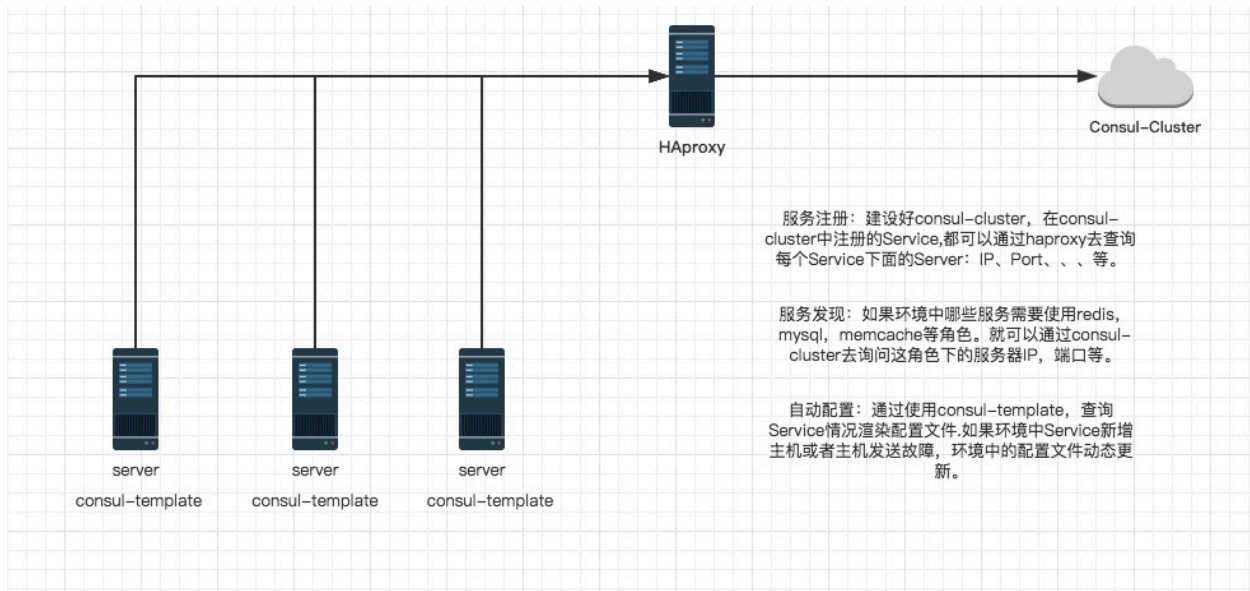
HAproxy

Consul-Cluster

服务注册：建设好consul-cluster，在consul-cluster中注册的Service,都可以通过haproxy去查询每个Service下面的Server：IP、Port、、、等。

服务发现：如果环境中哪些服务需要使用redis，mysql，memcache等角色。就可以通过consul-cluster去询问这角色下的服务器IP，端口等。

自动配置：通过使用consul-template，查询Service情况渲染配置文件.如果环境中Service新增主机或者主机发送故障，环境中的配置文件动态更新。

server
consul-template

server
consul-template

server
consul-template